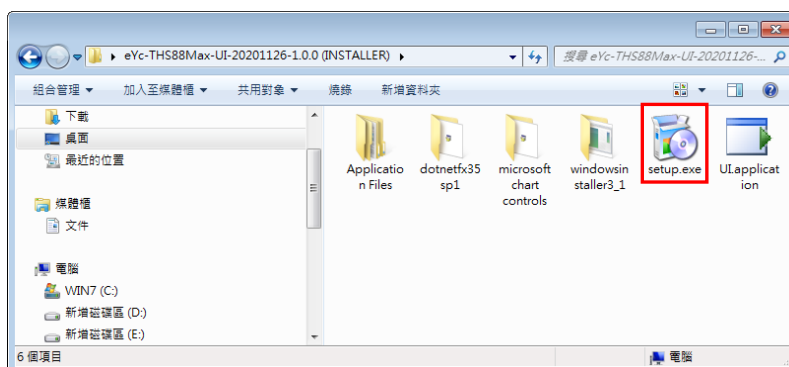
eYc-THS88Max-UI-20201126-1.0.0 (INSTALLER)

搜尋 eYc-THS88Max-UI-20201126-...

組合管理 ▾ 加入至媒體櫃 ▾ 共用對象 ▾ 燒錄 新增資料夾

下載
桌面
最近的位置

媒體櫃
文件

電腦
WIN7 (C:)
新增磁碟區 (D:)
新增磁碟區 (E:)

Application Files
dotnetfx35sp1
microsoft chart controls
windowsinstaller3_1
setup.exe
UI.application

6 個項目

電腦